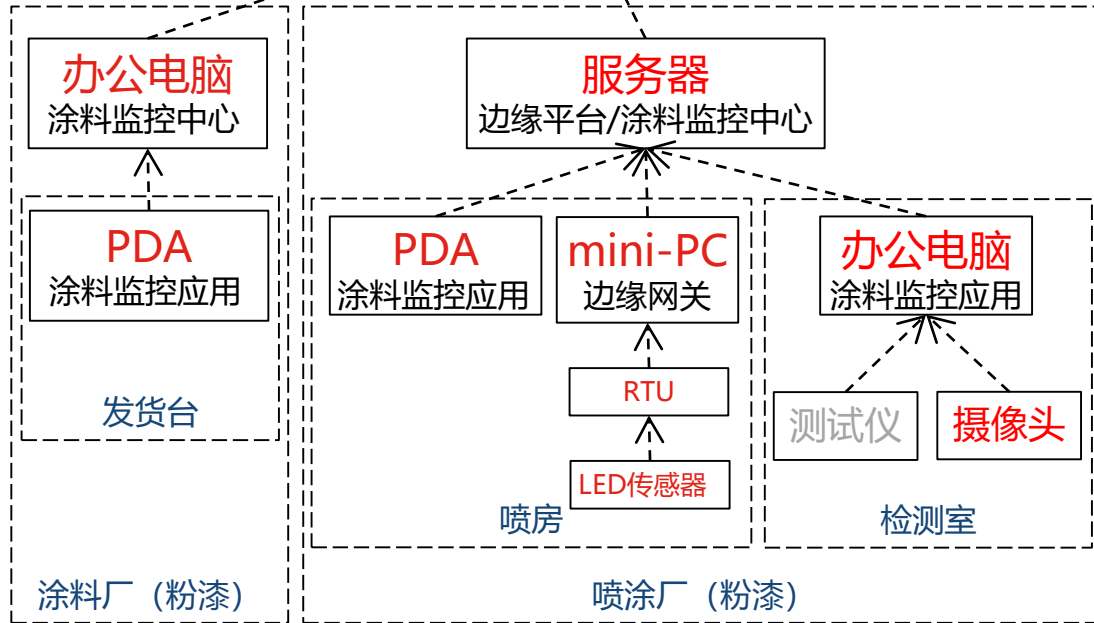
办公电脑
涂料监控中心

PDA
涂料监控应用

发货台

涂料厂（粉漆）

服务器
边缘平台/涂料监控中心

PDA
涂料监控应用

mini-PC
边缘网关

RTU

LED传感器

喷房

办公电脑
涂料监控应用

测试仪

摄像头

检测室

喷涂厂（粉漆）